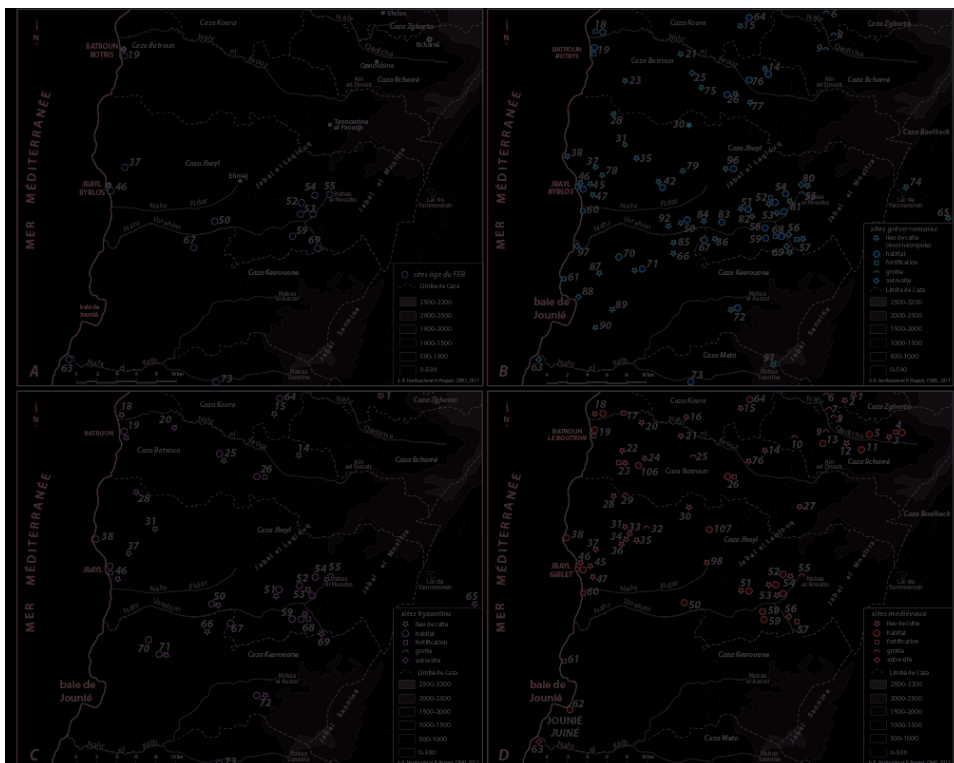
Caza Koura
Nahr el Jaouz
Ehden
Caza Zgharta
BATROUN BOTRIS
Caza Batroun
19
Bcharré
Qadisha
Qannoubine
Ain al Qouaâ
Caza Bcharré
MER MÉDITERRANÉE
Tannourine el Fouqa
Jabal el Laqlouq
37
Caza Jbayl
JBAYL BYBLOS
46
Ehmej
54
55
Nahr Fidar
52
Nabaa el Rouaiss
Jabal al Mnaitra
50
Nahr Ibrahim
67
59
69
Caza Kesrouane
sites âge du FER
Limite de Caza
Baie de Jounié
2500-3200
2000-2500
1500-2000
1000-1500
500-1000
0-500
A
63
73
Nahr el Kalb
Nabaa Sannine

B
18
19
64
15
6
BATROUN BOTRYS
21
8
23
25
75
14
76
26
77
30
31
35
38
37
78
79
96
45
42
JBAYL BYBLOS
47
80
74
60
83
51
52
84
92
50
85
86
58
68
56
57
97
70
87
71
66
69
61
65
88
89
baie de Jounié
72
90
Caza Metn
91
63
73
Caza Baalbeck
sites gréco-romains
lieu de culte
habitat
fortification
grotte
autre site
Limite de Caza
2500-3200
2000-2500
1500-2000
1000-1500
500-1000
0-500

C
18
BATROUN
20
19
64
5
61
Caza Batroun
25
26
14
28
31
38
37
JBAYL
46
52
54
55
510
50
53
59
66
67
68
69
70
71
baie de Jounié
72
65
sites byzantins
lieu de culte
habitat
fortification
grotte
autre site
Limite de Caza

D
18
17
BATROUN LE BOUTRON
19
20
16
15
64
21
22
24
23
106
25
76
14
10
9
13
12
11
4
26
29
28
30
107
27
31
33
32
34
35
38
37
98
JBAYL GIBLET
46
45
47
52
51
55
54
53
60
50
58
59
56
57
61
baie de Jounié
62
JOUNIÉ JUINÉ
63
sites médiévaux
lieu de culte
habitat
fortification
grotte
autre site
Limite de Caza
2500-3200
2000-2500
1500-2000
1000-1500
500-1000
0-500